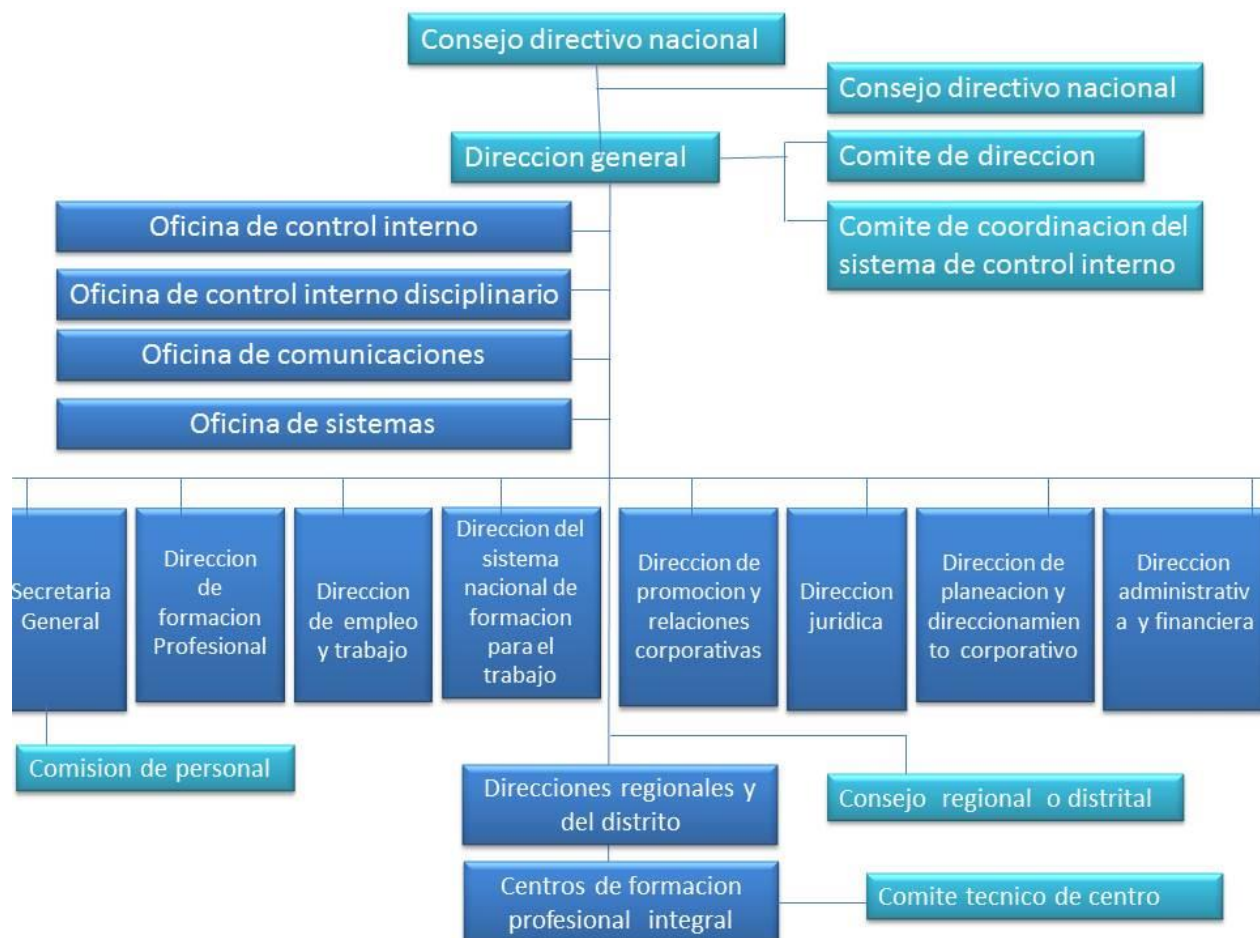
Consejo directivo nacional

Consejo directivo nacional

Direccion general

Comite de direccion

Comite de coordinacion del sistema de control interno

Oficina de control interno

Oficina de control interno disciplinario

Oficina de comunicaciones

Oficina de sistemas

Secretaria General

Direccion de formacion Profesional

Direccion de empleo y trabajo

Direccion del sistema nacional de formacion para el trabajo

Direccion de promocion y relaciones corporativas

Direccion juridica

Direccion de planeacion y direccionamiento corporativo

Direccion administrativa y financiera

Comision de personal

Direcciones regionales y del distrito

Consejo regional o distrital

Centros de formacion profesional integral

Comite tecnico de centro